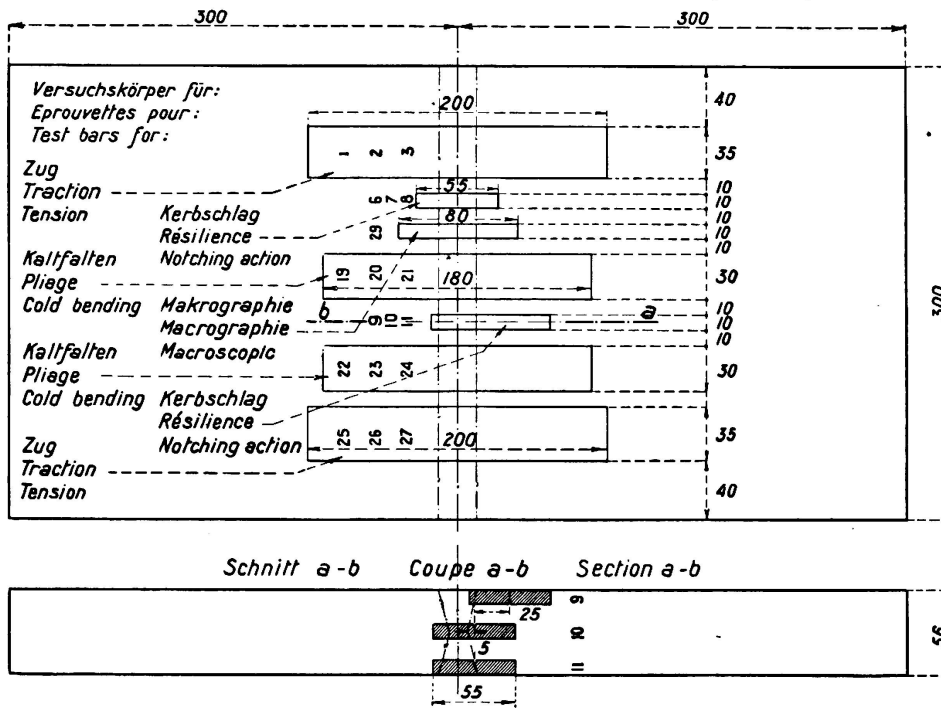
300 300

Versuchskörper für:
Eprouvettes pour:
Test bars for:

200

40

1 2 3

35

Zug
Traction
Tension

55
6 7 8

10
10
10

Kerbschlag
Résilience

80
29

10
10

Kaltfalten
Pliage
Cold bending

Notching action

19 20 21 180

30

Makrographie
Macrographie
Macroscopic

b 9 10 11 a

10
10
10

300

Kaltfalten
Pliage
Cold bending

22 23 24

30

Kerbschlag
Résilience
Notching action

Zug
Traction
Tension

25 26 27 200

35

40

Schnitt a-b Coupe a-b Section a-b

9
25
10
5
11
55

55